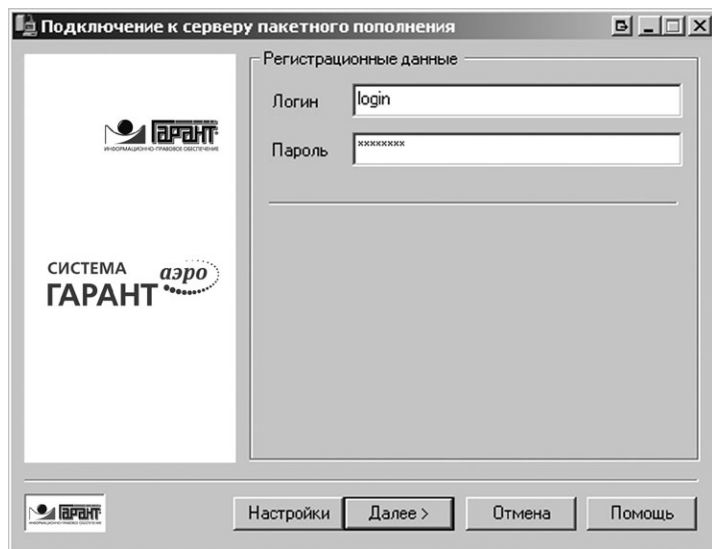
Подключение к серверу пакетного пополнения

ГАРАНТ
ИНФОРМАЦИОННО-ПРАВОВОЕ ОБЕСПЕЧЕНИЕ

СИСТЕМА ГАРАНТ аэро

Регистрационные данные

Логин login

Пароль ********

ГАРАНТ

Настройки

Далее >

Отмена

Помощь